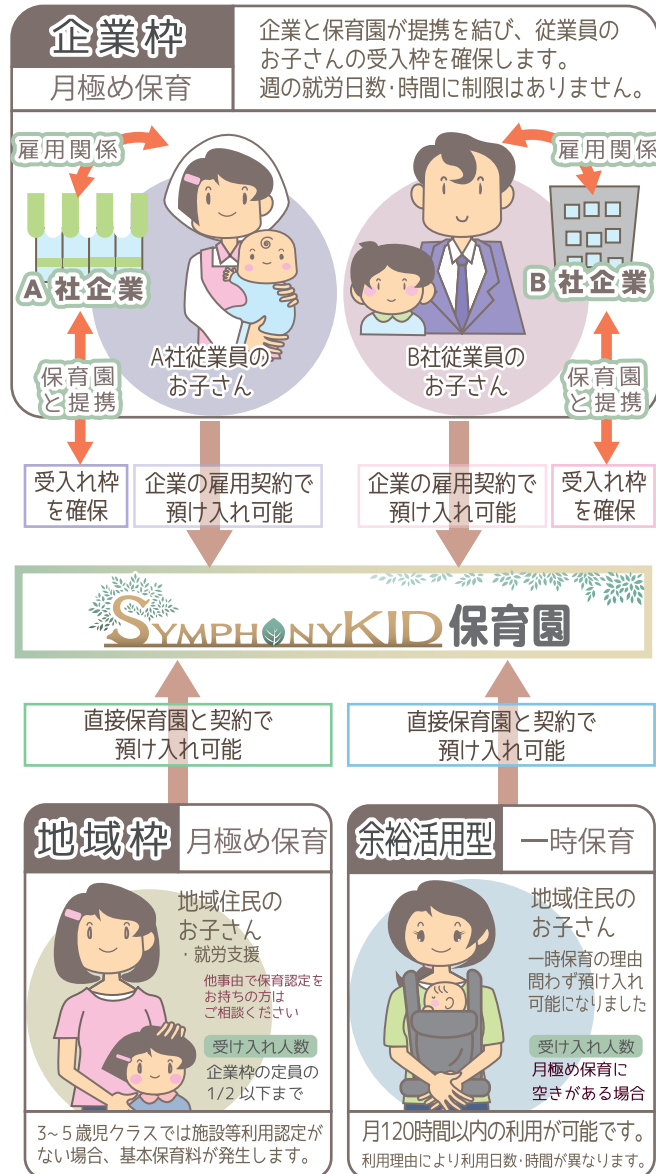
企業枠

月極め保育

企業と保育園が提携を結び、従業員のお子さんの受入枠を確保します。週の就労日数・時間に制限はありません。

雇用関係

雇用関係

A社企業

B社企業

A社従業員のお子さん

B社従業員のお子さん

保育園と提携

保育園と提携

受入れ枠を確保

企業の雇用契約で預け入れ可能

企業の雇用契約で預け入れ可能

受入れ枠を確保

SYMPHONYKID 保育園

直接保育園と契約で預け入れ可能

直接保育園と契約で預け入れ可能

地域枠

月極め保育

地域住民のお子さん
・就労支援

他事由で保育認定をお持ちの方はご相談ください

受け入れ人数

企業枠の定員の1/2以下まで

3~5歳児クラスでは施設等利用認定がない場合、基本保育料が発生します。

余裕活用型

一時保育

地域住民のお子さん

一時保育の理由問わず預け入れ可能になりました

受け入れ人数

月極め保育に空きがある場合

月120時間以内の利用が可能です。

利用理由により利用日数・時間が異なります。